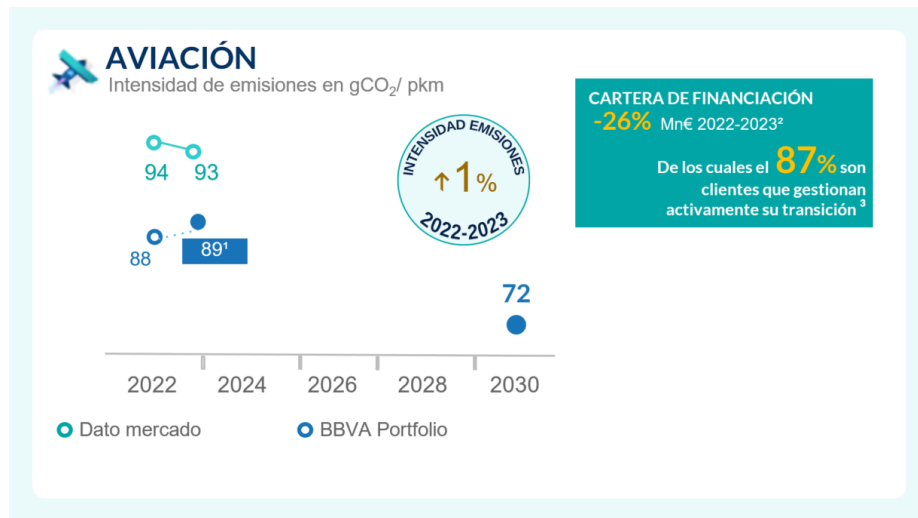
AVIACIÓN
Intensidad de emisiones en $gCO_2$/ pkm

94 93

88 89¹

INTENSIDAD EMISIONES
↑1%
2022-2023

72

2022 2024 2026 2028 2030

Dato mercado BBVA Portfolio

CARTERA DE FINANCIACIÓN
-26% Mn€ 2022-2023²
De los cuales el 87% son clientes que gestionan activamente su transición ³